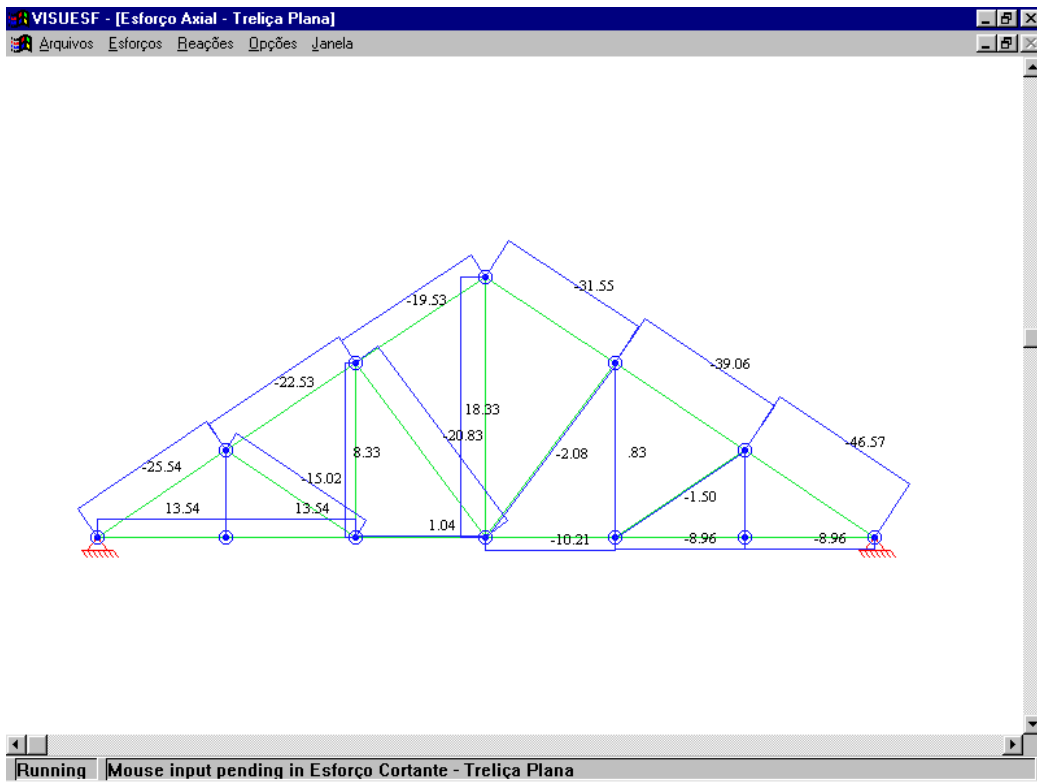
VISUESF - [Esforço Axial - Treliça Plana]

Arquivos Esforços Reações Opções Janela

-19.53
-31.55
-22.53
-39.06
18.33
-20.83
8.33
-2.08
.83
-46.57
-25.54
-15.02
-1.50
13.54
13.54
1.04
-10.21
-8.96
-8.96

Running | Mouse input pending in Esforço Cortante - Treliça Plana